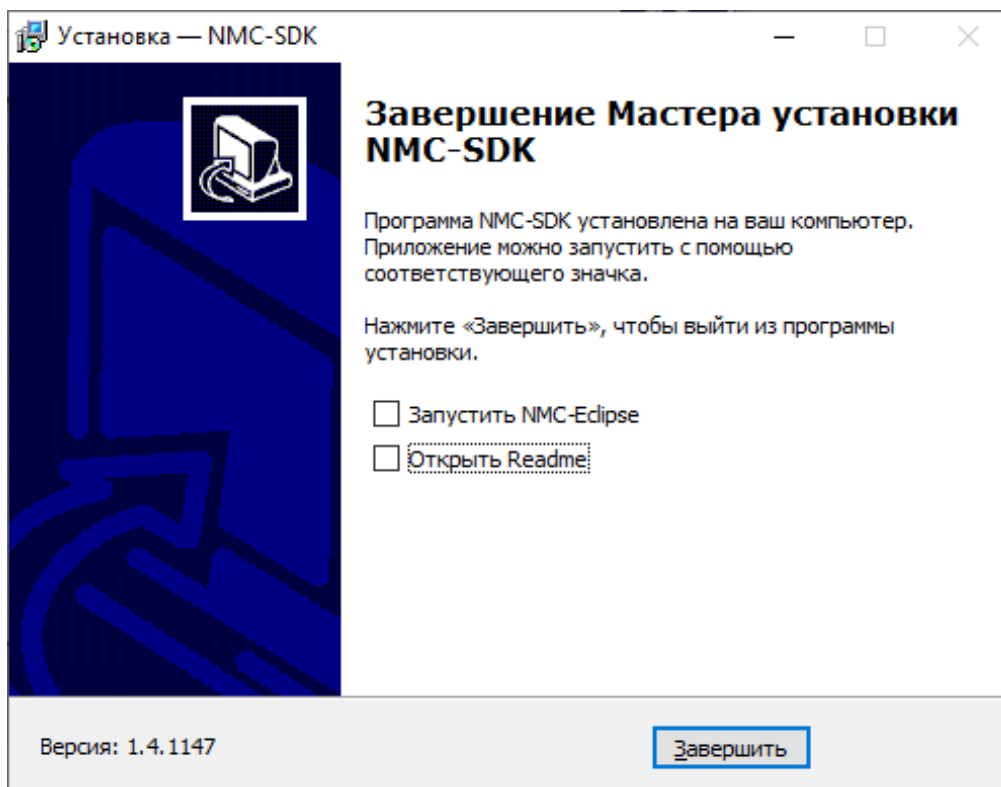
Установка — NMC-SDK

Завершение Мастера установки NMC-SDK

Программа NMC-SDK установлена на ваш компьютер. Приложение можно запустить с помощью соответствующего значка.

Нажмите «Завершить», чтобы выйти из программы установки.

Запустить NMC-Eclipse

Открыть Readme

Версия: 1.4.1147

Завершить